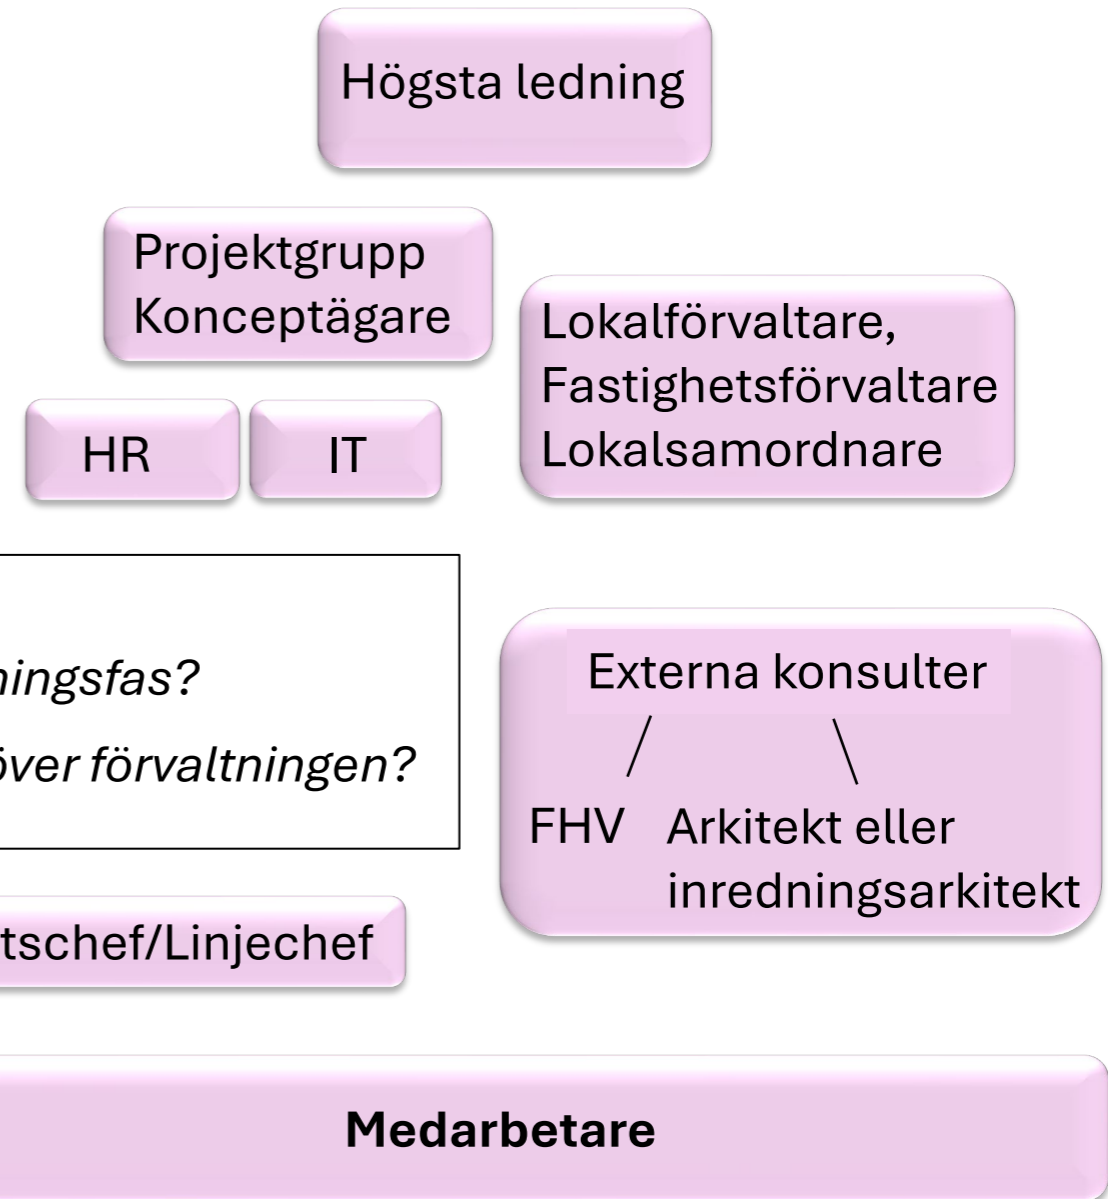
Högsta ledning

Projektgrupp
Konceptägare

Lokalförvaltare,
Fastighetsförvaltare
Lokalsamordnare

HR

IT

ningsfas?

över förvaltningen?

Externa konsulter

/ \

FHV

Arkitekt eller inredningsarkitekt

tschef/Linjechef

**Medarbetare**